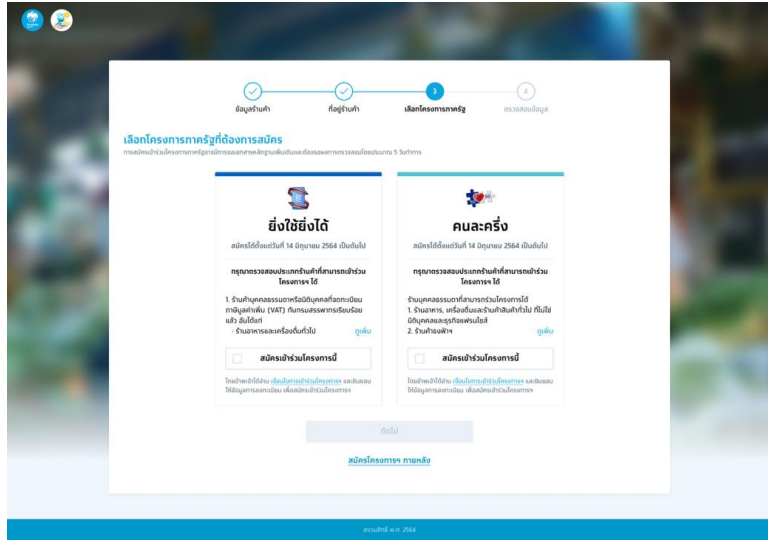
ข้อมูลร้านค้า

ที่อยู่ร้านค้า

3
เลือกโครงการภาครัฐ

4
ตรวจสอบข้อมูล

เลือกโครงการภาครัฐที่ต้องการสมัคร

การสมัครเข้าร่วมโครงการภาครัฐอาจมีการขอเอกสารหลักฐานเพิ่มเติมและต้องรอผลการตรวจสอบโดยประมาณ 5 วันทำการ

ยิ่งใช้ยิ่งได้

สมัครได้ตั้งแต่วันที่ 14 มิถุนายน 2564 เป็นต้นไป

กรุณาตรวจสอบประเภทร้านค้าที่สามารถเข้าร่วมโครงการฯ ได้

1. ร้านค้าบุคคลธรรมดาหรือนิติบุคคลที่จดทะเบียนภาษีมูลค่าเพิ่ม (VAT) กับกรมสรรพากรเรียบร้อยแล้ว ซึ่งได้แก่
- ร้านอาหารและเครื่องดื่มทั่วไป

ดูเพิ่ม

สมัครเข้าร่วมโครงการนี้

โดยข้าพเจ้าได้อ่าน เงื่อนไขการเข้าร่วมโครงการฯ และยินยอมให้ข้อมูลการลงทะเบียน เพื่อสมัครเข้าร่วมโครงการฯ

คนละครึ่ง

สมัครได้ตั้งแต่วันที่ 14 มิถุนายน 2564 เป็นต้นไป

กรุณาตรวจสอบประเภทร้านค้าที่สามารถเข้าร่วมโครงการฯ ได้

ร้านค้าบุคคลธรรมดาที่สามารถร่วมโครงการได้
1. ร้านอาหาร, เครื่องดื่มและร้านค้าสินค้าทั่วไป ที่ไม่ใช่นิติบุคคลและธุรกิจแฟรนไชส์
2. ร้านค้ารถเข็น

ดูเพิ่ม

สมัครเข้าร่วมโครงการนี้

โดยข้าพเจ้าได้อ่าน เงื่อนไขการเข้าร่วมโครงการฯ และยินยอมให้ข้อมูลการลงทะเบียน เพื่อสมัครเข้าร่วมโครงการฯ

ถัดไป

สมัครโครงการฯ ภายหลัง

สงวนสิทธิ์ พ.ศ. 2564